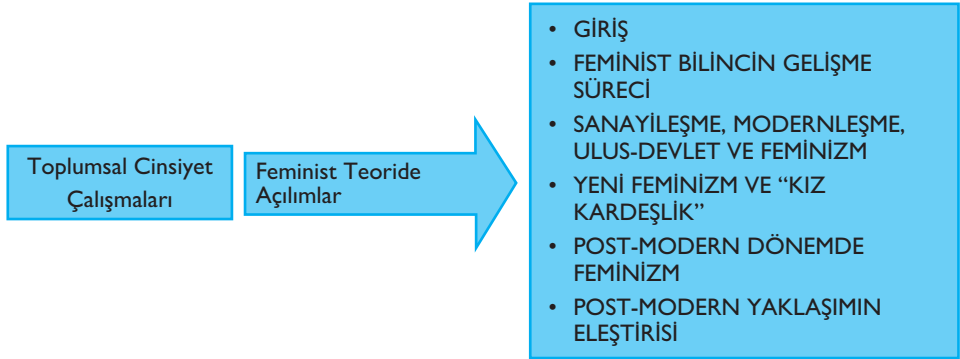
Toplumsal Cinsiyet Çalışmaları

Feminist Teoride Açılımlar

- GİRİŞ
- FEMİNİST BİLİNCİN GELİŞME SÜRECİ
- SANAYİLEŞME, MODERNLEŞME, ULUS-DEVLET VE FEMİNİZM
- YENİ FEMİNİZM VE "KIZ KARDEŞLİK"
- POST-MODERN DÖNEMDE FEMİNİZM
- POST-MODERN YAKLAŞIMIN ELEŞTİRİSİ